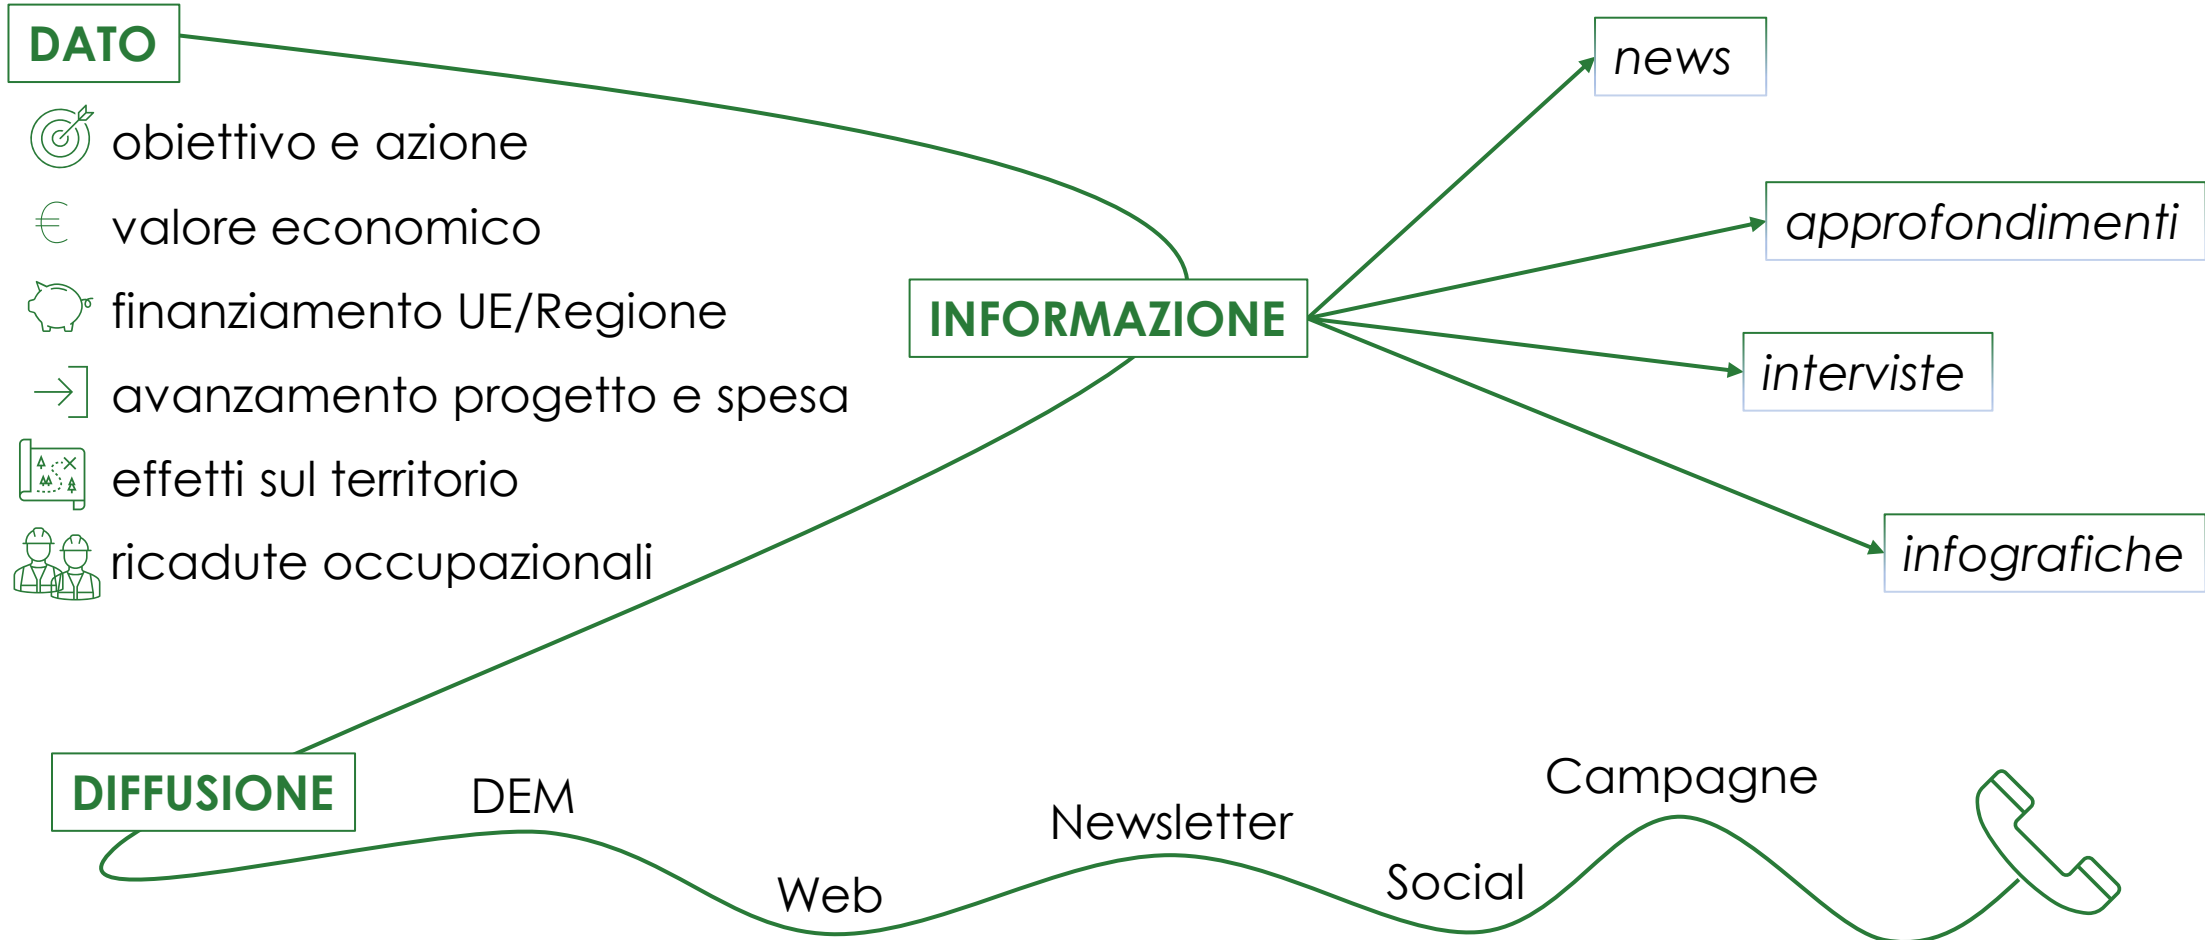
DATO

obiettivo e azione

valore economico

finanziamento UE/Regione

avanzamento progetto e spesa

effetti sul territorio

ricadute occupazionali

INFORMAZIONE

news

approfondimenti

interviste

infografiche

DIFFUSIONE

DEM

Web

Newsletter

Social

Campagne